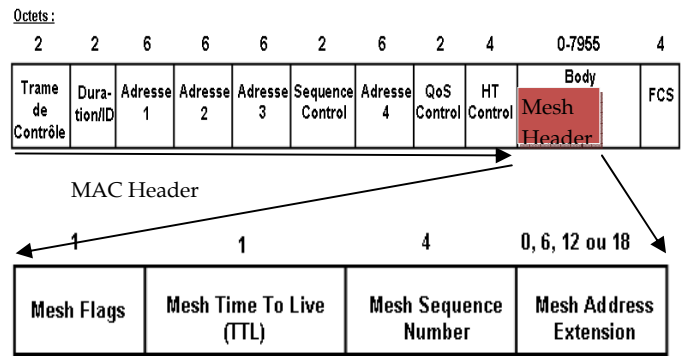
Octets :

| 2 | 2 | 6 | 6 | 6 | 2 | 6 | 2 | 4 | 0-7955 | 4 |
|---|---|---|---|---|---|---|---|---|---|---|
| Trame de Contrôle | Duration/ID | Adresse 1 | Adresse 2 | Adresse 3 | Sequence Control | Adresse 4 | QoS Control | HT Control | Body Mesh Header | FCS |

MAC Header

| 1 | 1 | 4 | 0, 6, 12 ou 18 |
|---|---|---|---|
| Mesh Flags | Mesh Time To Live (TTL) | Mesh Sequence Number | Mesh Address Extension |